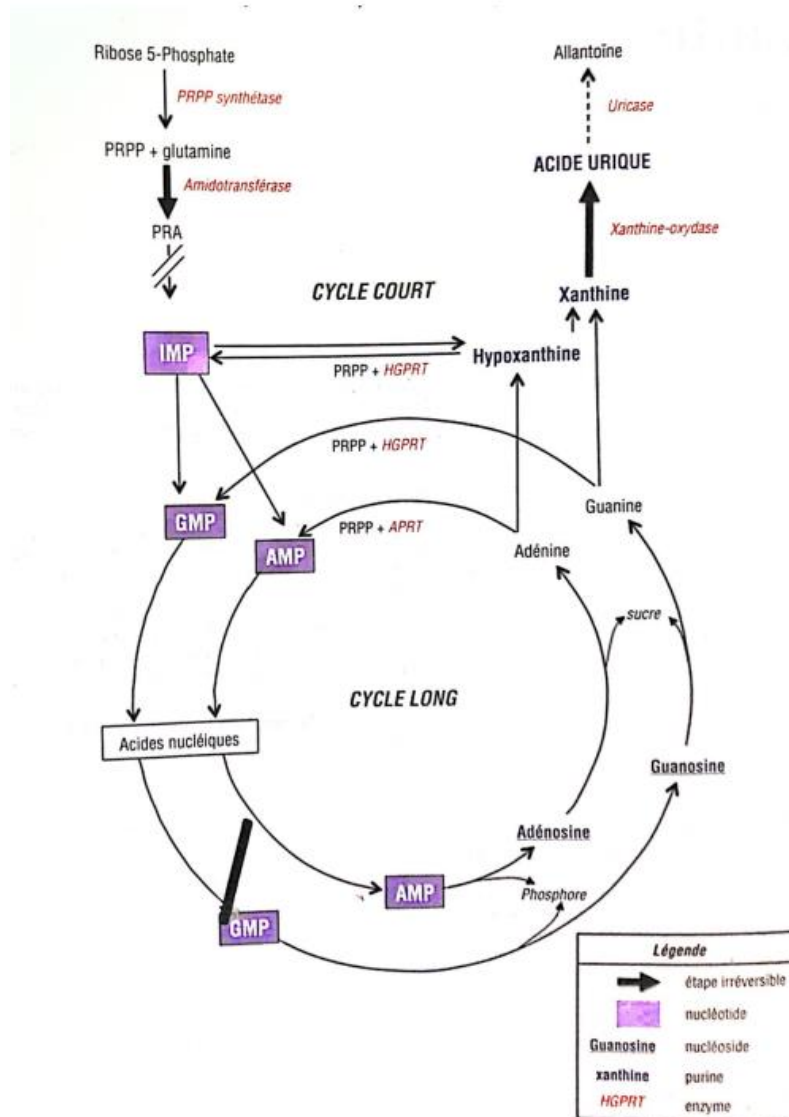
Ribose 5-Phosphate

PRPP synthétase

PRPP + glutamine

Amidotransférase

PRA

CYCLE COURT

IMP

PRPP + HGPRT

Hypoxanthine

Allantoïne

Uricase

ACIDE URIQUE

Xanthine-oxydase

Xanthine

PRPP + HGPRT

GMP

PRPP + APRT

AMP

Adénine

Guanine

sucre

CYCLE LONG

Acides nucléiques

Guanosine

Adénosine

AMP

Phosphore

GMP

Légende

étape irréversible

nucléotide

Guanosine nucléoside

xanthine purine

HGPRT enzyme